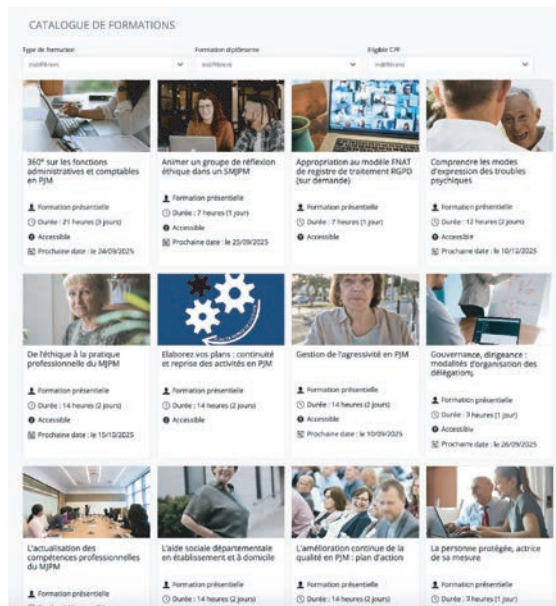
CATALOGUE DE FORMATIONS

Type de formation
Indifférent

Formation diplômante
Indifférent

Eligible CPF
Indifférent

360° sur les fonctions administratives et comptables en PJM

Formation présentielle
Durée : 21 heures (3 jours)
Accessible
Prochaine date : le 24/09/2025

Animer un groupe de réflexion éthique dans un SMJPM

Formation présentielle
Durée : 7 heures (1 jour)
Accessible
Prochaine date : le 25/09/2025

Appropriation au modèle FNAT de registre de traitement RGPD (sur demande)

Formation présentielle
Durée : 7 heures (1 jour)
Accessible

Comprendre les modes d'expression des troubles psychiques

Formation présentielle
Durée : 12 heures (2 jours)
Accessible
Prochaine date : le 10/12/2025

De l'éthique à la pratique professionnelle du MJPM

Formation présentielle
Durée : 14 heures (2 jours)
Accessible
Prochaine date : le 15/10/2025

Elaborez vos plans : continuité et reprise des activités en PJM

Formation présentielle
Durée : 14 heures (2 jours)
Accessible

Gestion de l'agressivité en PJM

Formation présentielle
Durée : 14 heures (2 jours)
Accessible
Prochaine date : le 10/09/2025

Gouvernance, dirigeance : modalités d'organisation des délégations

Formation présentielle
Durée : 3 heures (1 jour)
Accessible
Prochaine date : le 26/09/2025

L'actualisation des compétences professionnelles du MJPM

Formation présentielle
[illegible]

L'aide sociale départementale en établissement et à domicile

Formation présentielle
Durée : 14 heures (2 jours)

L'amélioration continue de la qualité en PJM : plan d'action

Formation présentielle
Durée : 14 heures (2 jours)

La personne protégée, actrice de sa mesure

Formation présentielle
Durée : 3 heures (1 jour)